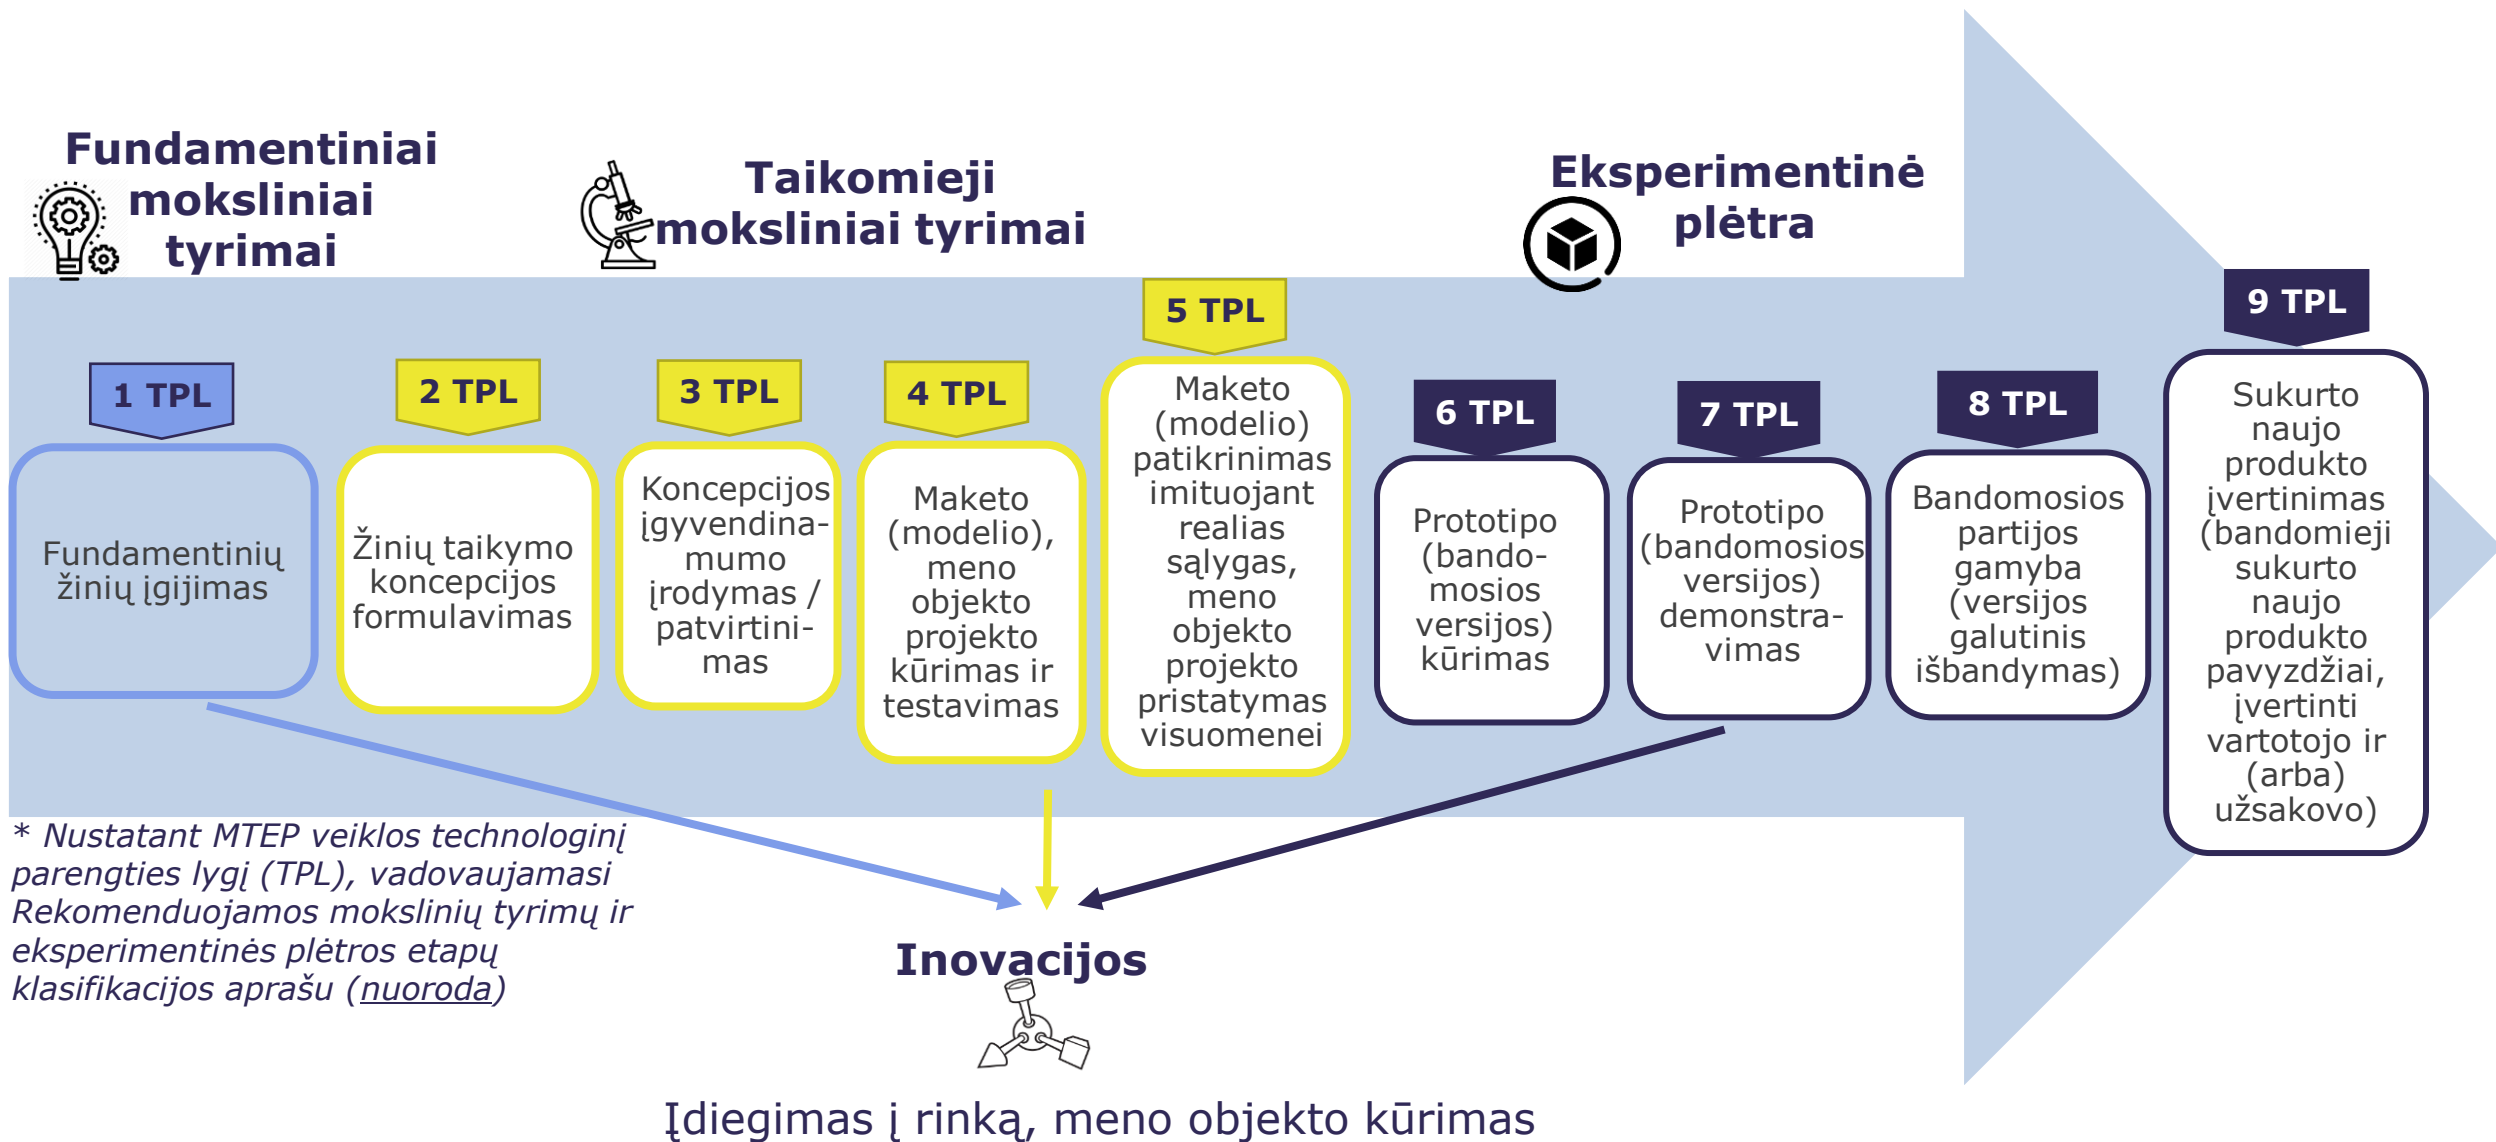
Fundamentiniai moksliniai tyrimai

Taikomieji moksliniai tyrimai

Eksperimentinė plėtra

1 TPL
Fundamentinių žinių įgijimas

2 TPL
Žinių taikymo koncepcijos formulavimas

3 TPL
Koncepcijos įgyvendinamumo įrodymas / patvirtinimas

4 TPL
Maketo (modelio), meno objekto projekto kūrimas ir testavimas

5 TPL
Maketo (modelio) patikrinimas imituojant realias sąlygas, meno objekto projekto pristatymas visuomenei

6 TPL
Prototipo (bandomosios versijos) kūrimas

7 TPL
Prototipo (bandomosios versijos) demonstravimas

8 TPL
Bandomosios partijos gamyba (versijos galutinis išbandymas)

9 TPL
Sukurto naujo produkto įvertinimas (bandomieji sukurto naujo produkto pavyzdžiai, įvertinti vartotojo ir (arba) užsakovo)

* Nustatant MTEP veiklos technologinį parengties lygį (TPL), vadovaujamasi Rekomenduojamos mokslinių tyrimų ir eksperimentinės plėtros etapų klasifikacijos aprašu (nuoroda)

Inovacijos

Įdiegimas į rinką, meno objekto kūrimas